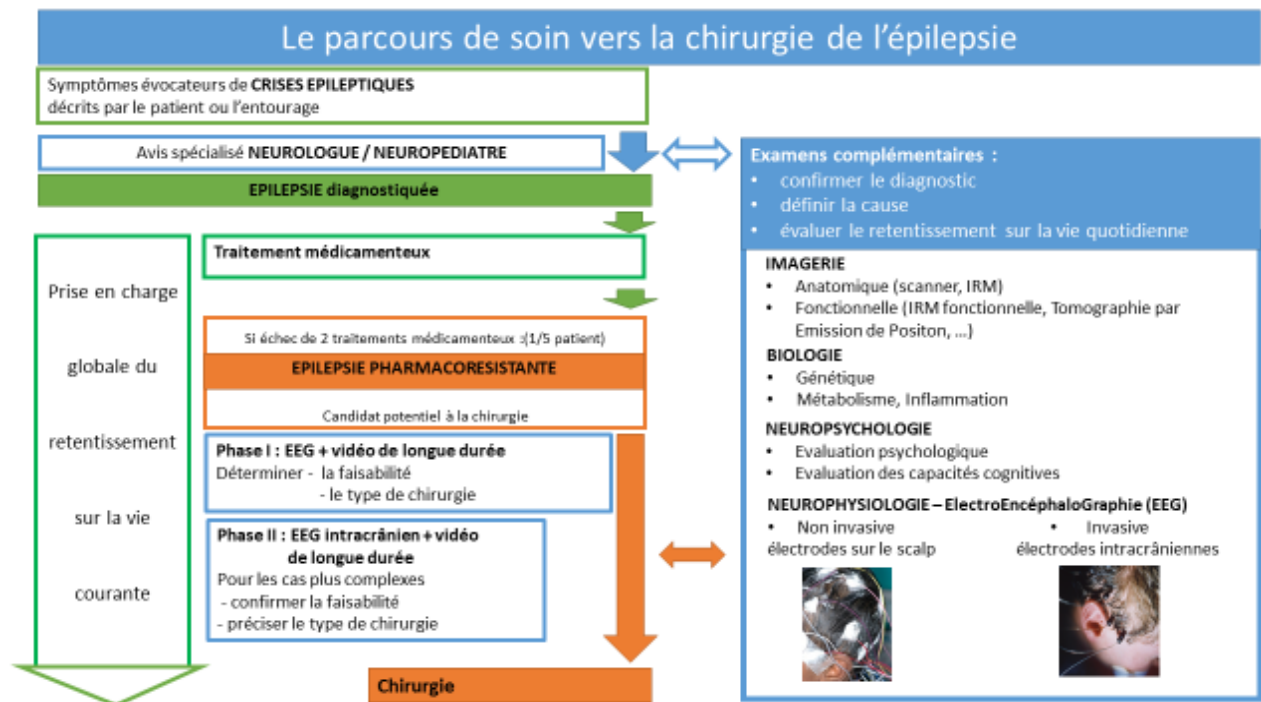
Le parcours de soin vers la chirurgie de l'épilepsie

Symptômes évocateurs de **CRISES EPILEPTIQUES** décrits par le patient ou l'entourage

Avis spécialisé **NEUROLOGUE / NEUROPEDIATRE**

**EPILEPSIE diagnostiquée**

Prise en charge globale du retentissement sur la vie courante

**Traitement médicamenteux**

Si échec de 2 traitements médicamenteux :(1/5 patient)

**EPILEPSIE PHARMACORESISTANTE**

Candidat potentiel à la chirurgie

**Phase I : EEG + vidéo de longue durée**
Déterminer - la faisabilité
- le type de chirurgie

**Phase II : EEG intracrânien + vidéo de longue durée**
Pour les cas plus complexes
- confirmer la faisabilité
- préciser le type de chirurgie

**Chirurgie**

**Examens complémentaires :**
- confirmer le diagnostic
- définir la cause
- évaluer le retentissement sur la vie quotidienne

**IMAGERIE**
- Anatomique (scanner, IRM)
- Fonctionnelle (IRM fonctionnelle, Tomographie par Emission de Positon, …)

**BIOLOGIE**
- Génétique
- Métabolisme, Inflammation

**NEUROPSYCHOLOGIE**
- Evaluation psychologique
- Evaluation des capacités cognitives

**NEUROPHYSIOLOGIE – ElectroEncéphaloGraphie (EEG)**
- Non invasive
électrodes sur le scalp
- Invasive
électrodes intracrâniennes